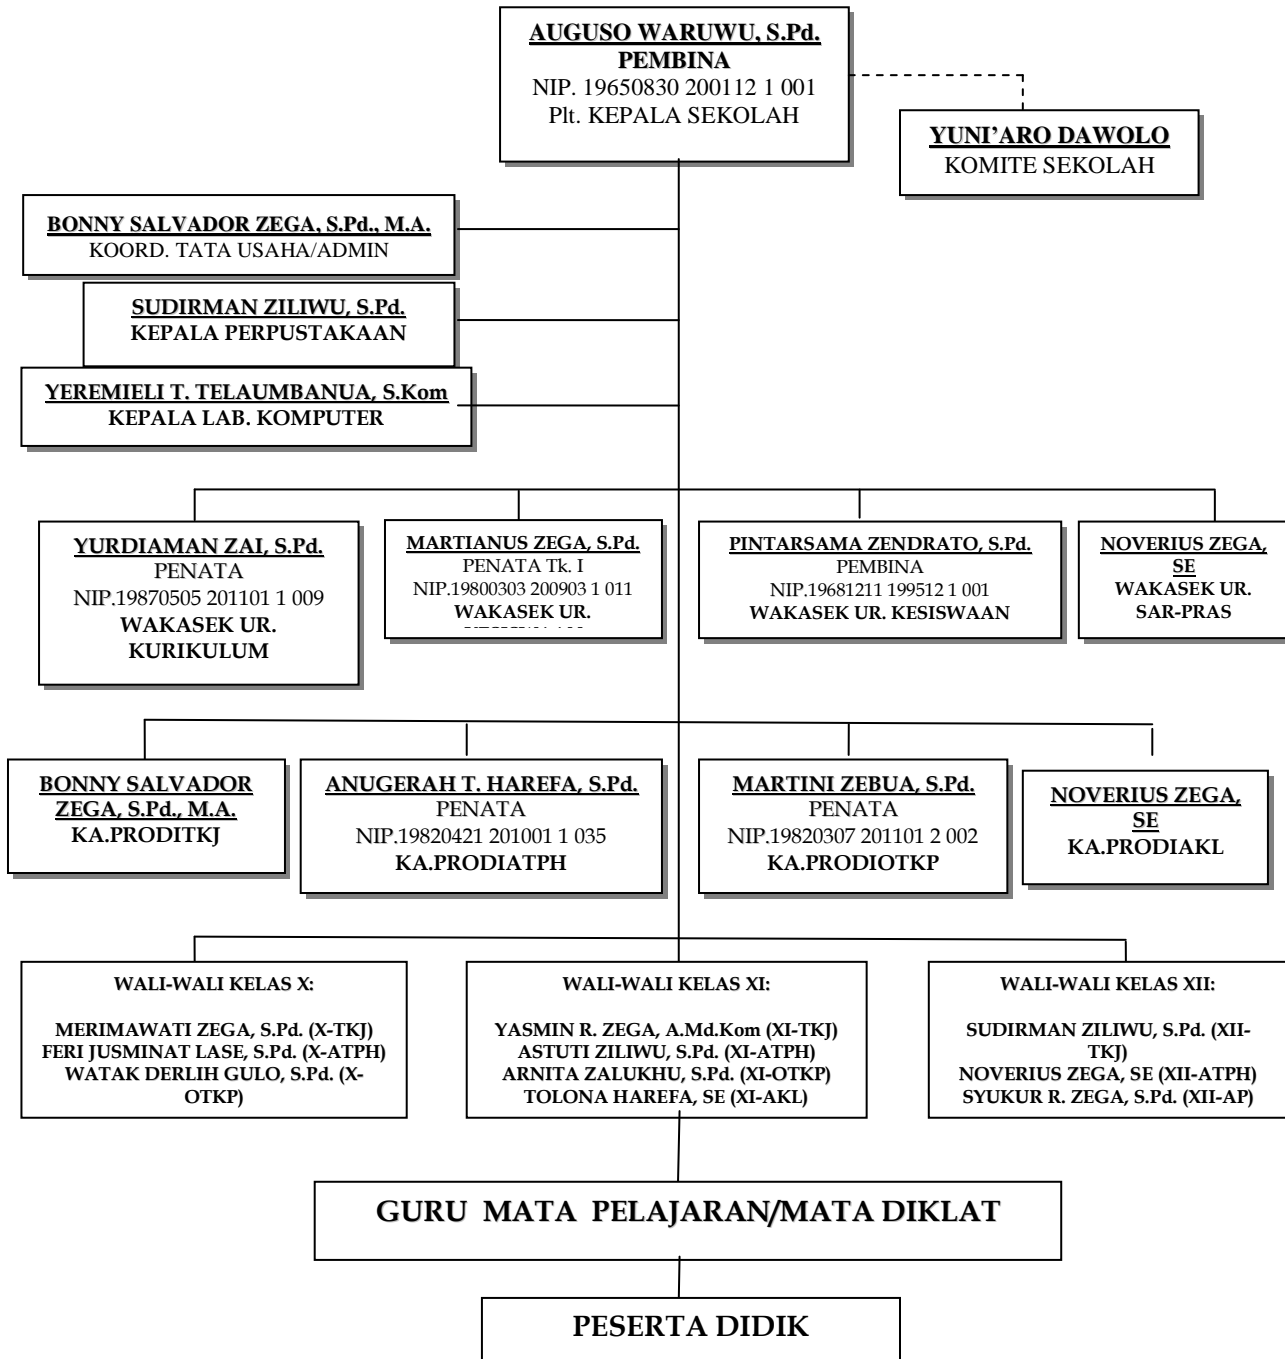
AUGUSO WARUWU, S.Pd.
PEMBINA
NIP. 19650830 200112 1 001
Plt. KEPALA SEKOLAH

YUNI'ARO DAWOLO
KOMITE SEKOLAH

BONNY SALVADOR ZEGA, S.Pd., M.A.
KOORD. TATA USAHA/ADMIN

SUDIRMAN ZILIWU, S.Pd.
KEPALA PERPUSTAKAAN

YEREMIELI T. TELAUMBANUA, S.Kom
KEPALA LAB. KOMPUTER

YURDIAMAN ZAI, S.Pd.
PENATA
NIP.19870505 201101 1 009
WAKASEK UR. KURIKULUM

MARTIANUS ZEGA, S.Pd.
PENATA Tk. I
NIP.19800303 200903 1 011
WAKASEK UR.
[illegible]

PINTARSAMA ZENDRATO, S.Pd.
PEMBINA
NIP.19681211 199512 1 001
WAKASEK UR. KESISWAAN

NOVERIUS ZEGA, SE
WAKASEK UR. SAR-PRAS

BONNY SALVADOR ZEGA, S.Pd., M.A.
KA.PRODITKJ

ANUGERAH T. HAREFA, S.Pd.
PENATA
NIP.19820421 201001 1 035
KA.PRODIATPH

MARTINI ZEBUA, S.Pd.
PENATA
NIP.19820307 201101 2 002
KA.PRODIOTKP

NOVERIUS ZEGA, SE
KA.PRODIAKL

WALI-WALI KELAS X:

MERIMAWATI ZEGA, S.Pd. (X-TKJ)
FERI JUSMINAT LASE, S.Pd. (X-ATPH)
WATAK DERLIH GULO, S.Pd. (X-OTKP)

WALI-WALI KELAS XI:

YASMIN R. ZEGA, A.Md.Kom (XI-TKJ)
ASTUTI ZILIWU, S.Pd. (XI-ATPH)
ARNITA ZALUKHU, S.Pd. (XI-OTKP)
TOLONA HAREFA, SE (XI-AKL)

WALI-WALI KELAS XII:

SUDIRMAN ZILIWU, S.Pd. (XII-TKJ)
NOVERIUS ZEGA, SE (XII-ATPH)
SYUKUR R. ZEGA, S.Pd. (XII-AP)

GURU MATA PELAJARAN/MATA DIKLAT

PESERTA DIDIK